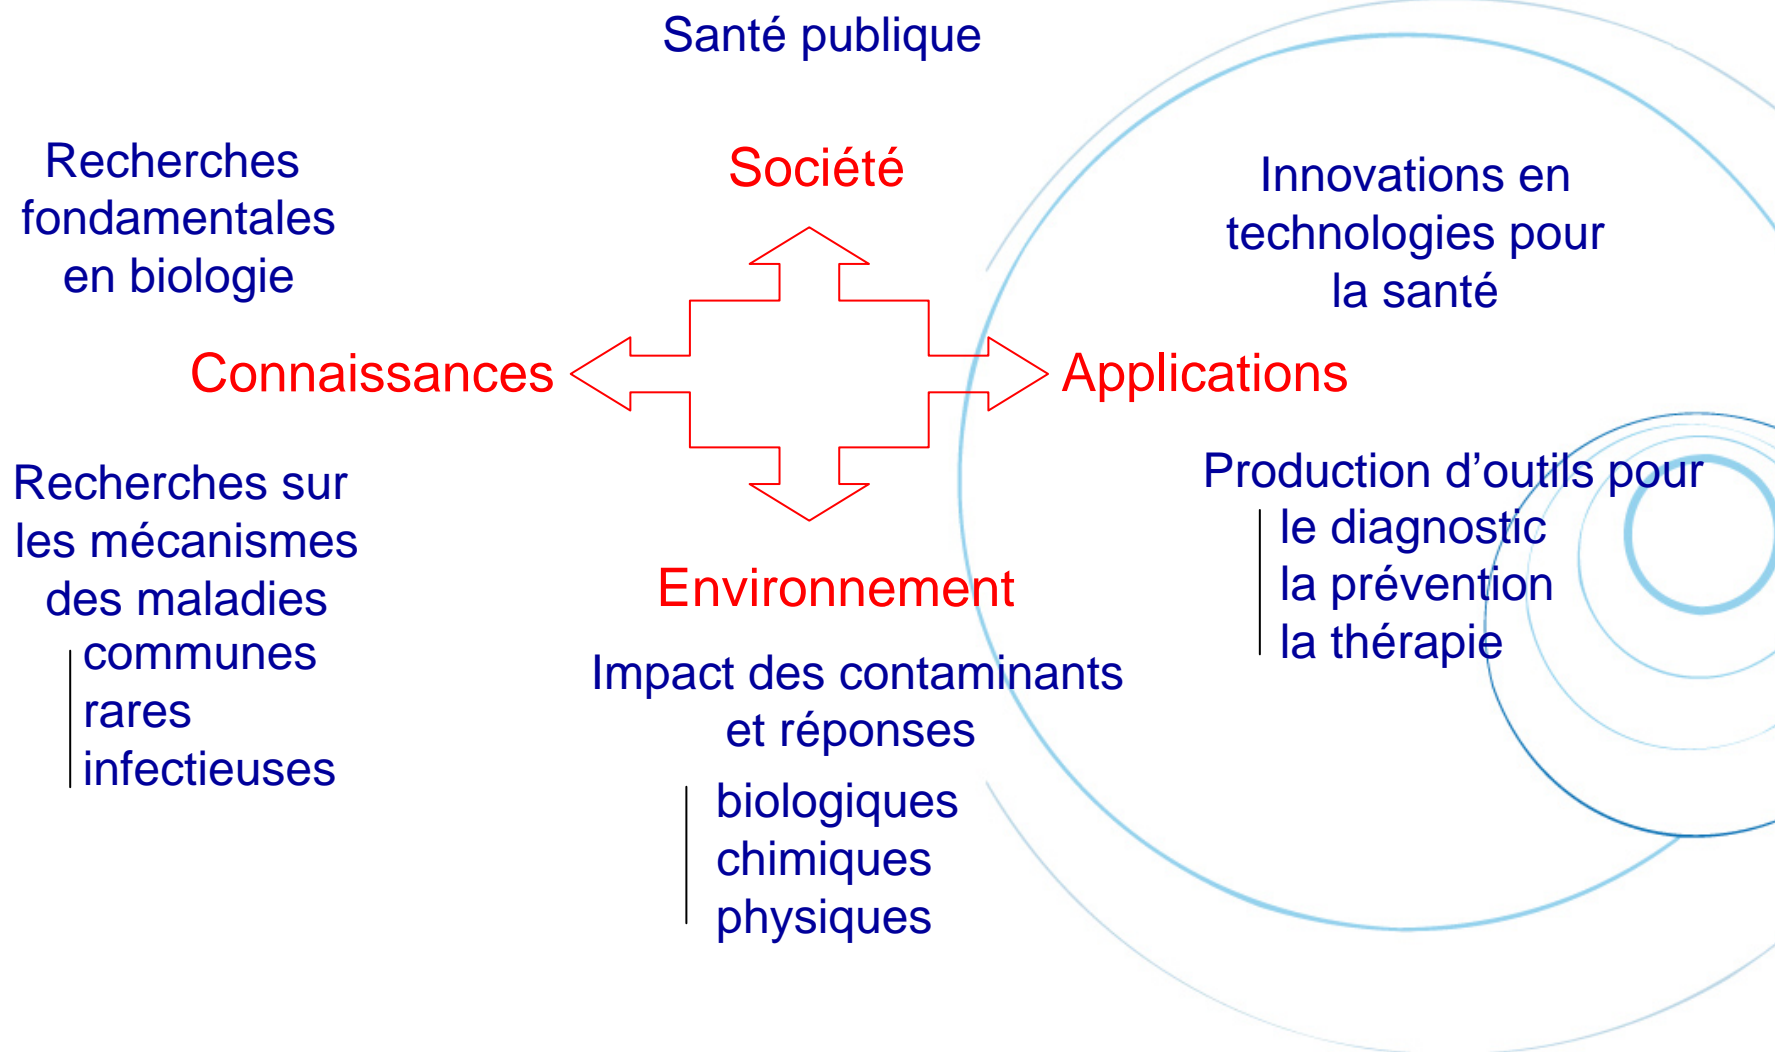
Santé publique

Société

Recherches fondamentales en biologie

Innovations en technologies pour la santé

Connaissances

Applications

Recherches sur les mécanismes des maladies
communes
rares
infectieuses

Production d’outils pour
le diagnostic
la prévention
la thérapie

Environnement

Impact des contaminants et réponses
biologiques
chimiques
physiques